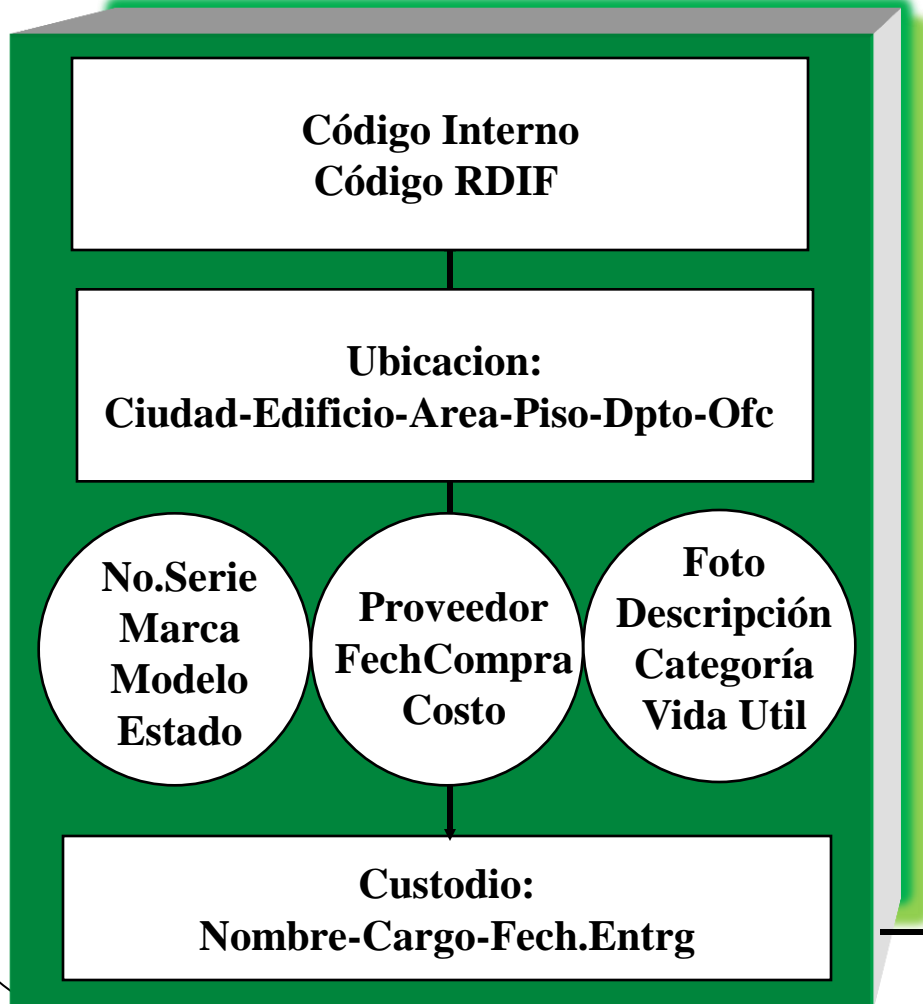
Código Interno
Código RDIF

Ubicacion:
Ciudad-Edificio-Area-Piso-Dpto-Ofc

No.Serie
Marca
Modelo
Estado

Proveedor
FechCompra
Costo

Foto
Descripción
Categoría
Vida Util

Custodio:
Nombre-Cargo-Fech.Entrg